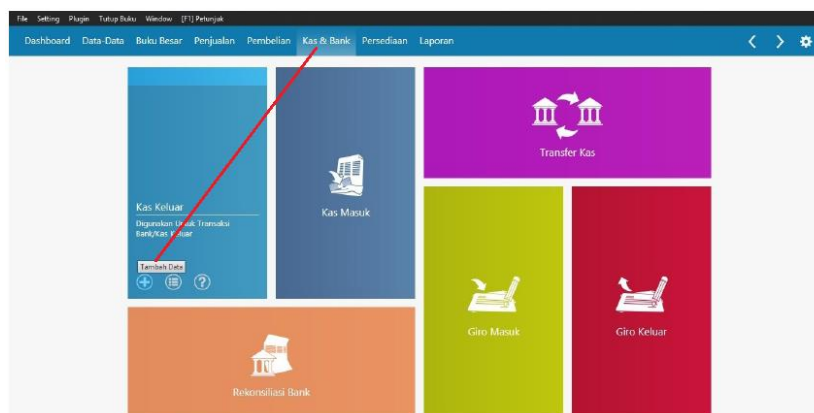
File Setting Plugin Tutup Buku Window [F1] Petunjuk

Dashboard Data-Data Buku Besar Penjualan Pembelian Kas & Bank Persediaan Laporan

Kas Keluar

Digunakan Untuk Transaksi Bank/Kas Keluar

Tambah Data

Kas Masuk

Transfer Kas

Giro Masuk

Giro Keluar

Rekonsiliasi Bank